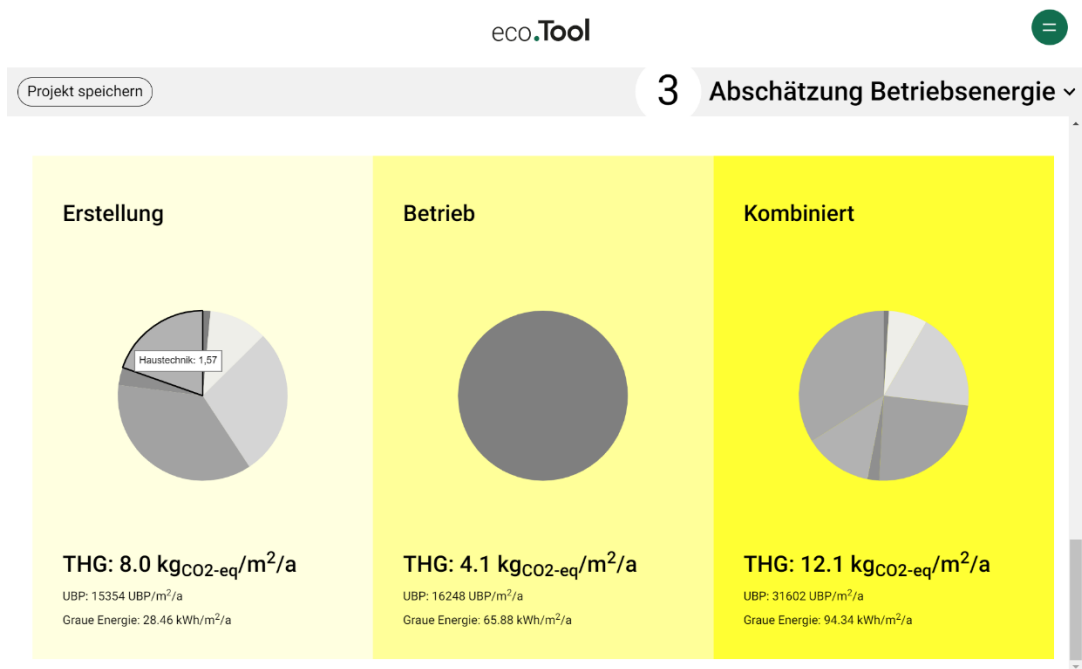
eco.Tool

Projekt speichern

3 Abschätzung Betriebsenergie

Erstellung

Haustechnik: 1,57

THG: 8.0 $kg_{CO2-eq}/m^2/a$

UBP: 15354 UBP/$m^2$/a

Graue Energie: 28.46 kWh/$m^2$/a

Betrieb

THG: 4.1 $kg_{CO2-eq}/m^2/a$

UBP: 16248 UBP/$m^2$/a

Graue Energie: 65.88 kWh/$m^2$/a

Kombiniert

THG: 12.1 $kg_{CO2-eq}/m^2/a$

UBP: 31602 UBP/$m^2$/a

Graue Energie: 94.34 kWh/$m^2$/a